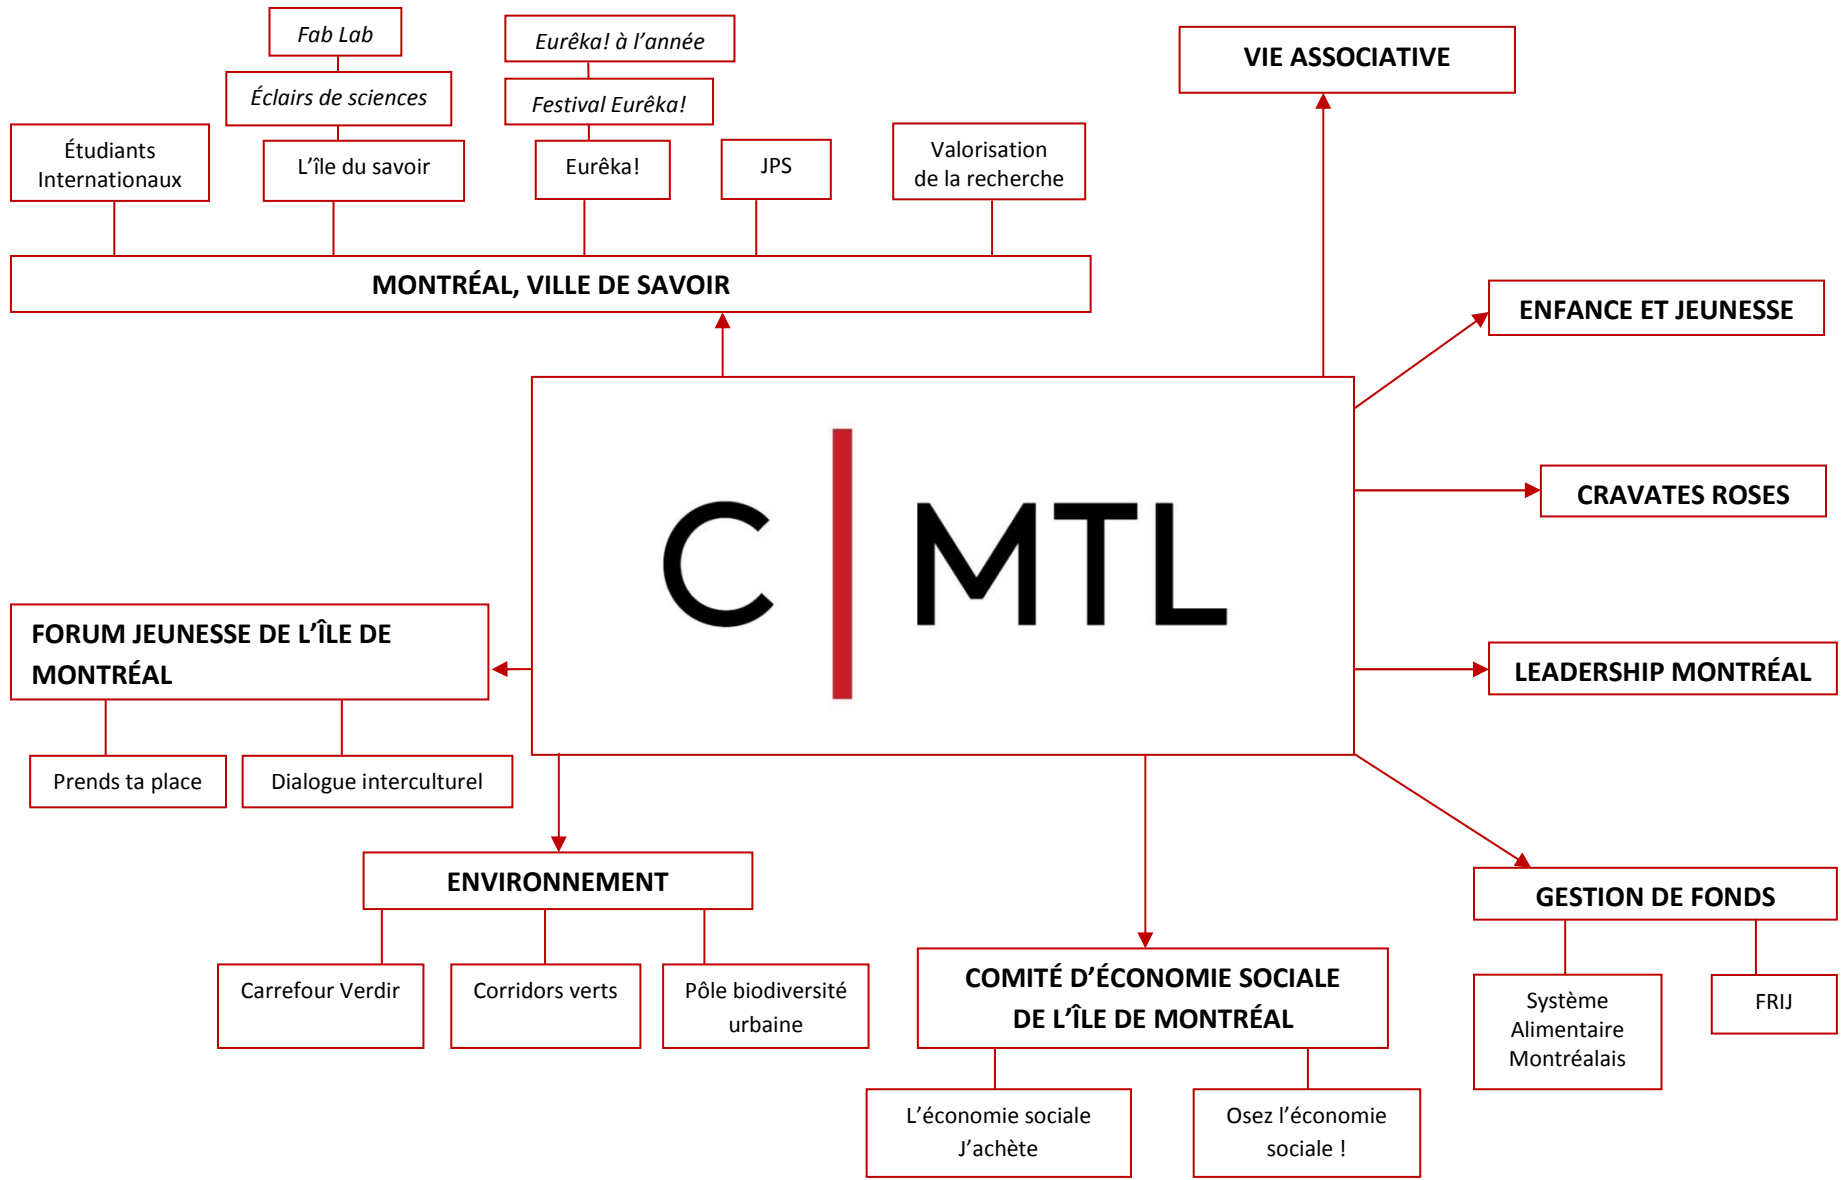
Fab Lab

Éclairs de sciences

Eurêka! à l'année

Festival Eurêka!

VIE ASSOCIATIVE

Étudiants Internationaux

L'île du savoir

Eurêka!

JPS

Valorisation de la recherche

MONTRÉAL, VILLE DE SAVOIR

ENFANCE ET JEUNESSE

C | MTL

CRAVATES ROSES

FORUM JEUNESSE DE L'ÎLE DE MONTRÉAL

LEADERSHIP MONTRÉAL

Prends ta place

Dialogue interculturel

ENVIRONNEMENT

GESTION DE FONDS

Carrefour Verdir

Corridors verts

Pôle biodiversité urbaine

COMITÉ D'ÉCONOMIE SOCIALE DE L'ÎLE DE MONTRÉAL

Système Alimentaire Montréalais

FRIJ

L'économie sociale J'achète

Osez l'économie sociale !